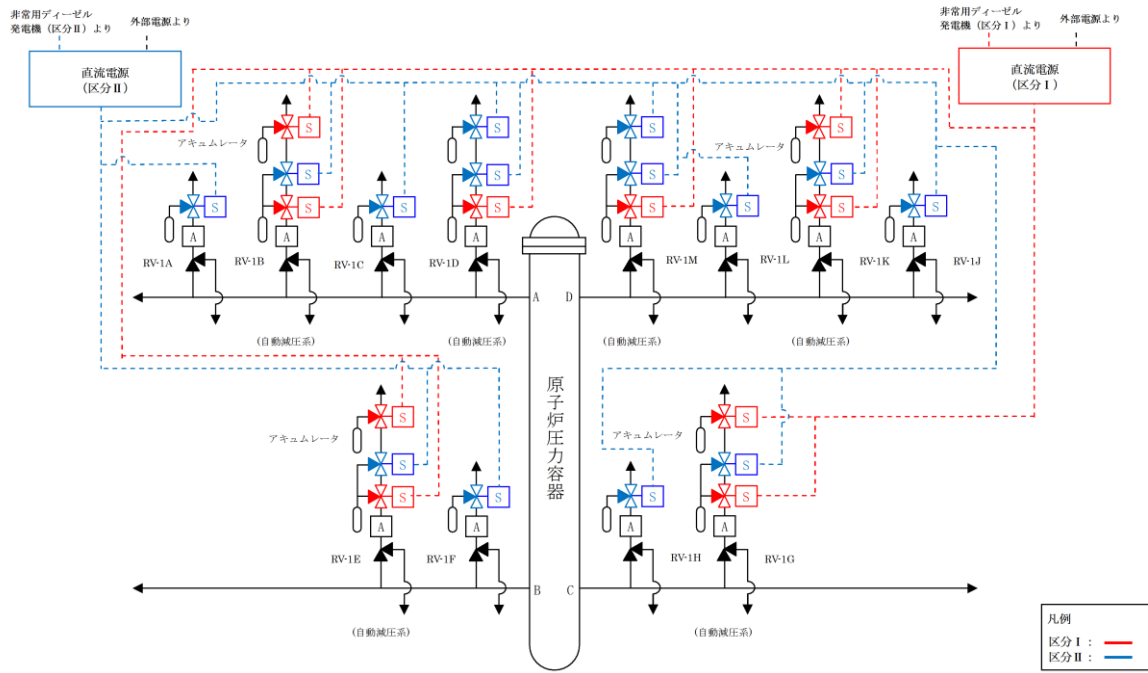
非常用ディーゼル発電機（区分Ⅱ）より

外部電源より

直流電源（区分Ⅱ）

非常用ディーゼル発電機（区分Ⅰ）より

外部電源より

直流電源（区分Ⅰ）

アキュムレータ

アキュムレータ

S S S S S S S S S S S S S S S S S S S S S S S S

A A A A A A A A A A A A A

RV-1A RV-1B RV-1C RV-1D RV-1M RV-1L RV-1K RV-1J

A D

（自動減圧系） （自動減圧系） （自動減圧系） （自動減圧系）

原子炉圧力容器

アキュムレータ

アキュムレータ

RV-1E RV-1F RV-1H RV-1G

B C

（自動減圧系） （自動減圧系）

凡例

区分Ⅰ：

区分Ⅱ：